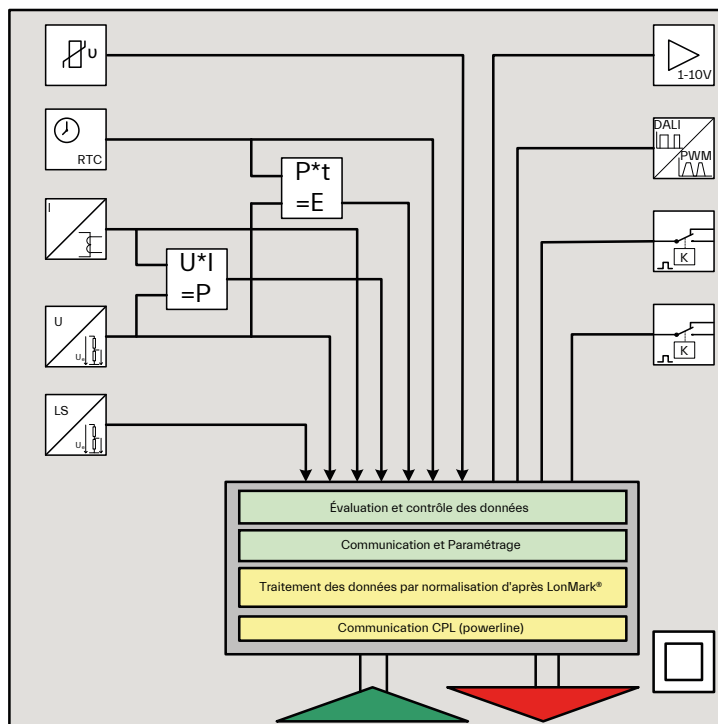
U

RTC

P*t =E

I

U*I =P

U

$U_s$

LS

$U_s$

1-10V

DALI

PWM

K

K

Évaluation et contrôle des données

Communication et Paramétrage

Traitement des données par normalisation d'après LonMark®

Communication CPL (powerline)